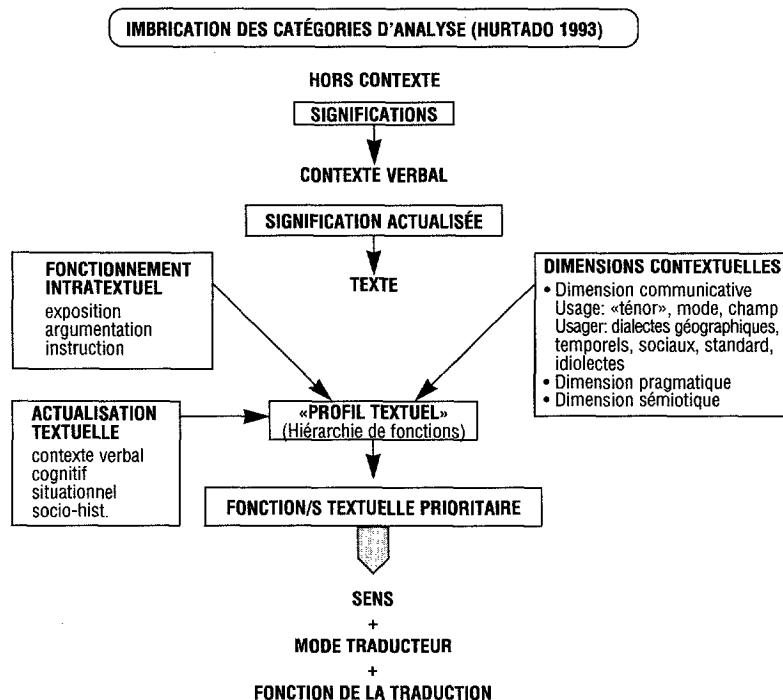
IMBRICATION DES CATÉGORIES D'ANALYSE (HURTADO 1993)

HORS CONTEXTE

SIGNIFICATIONS

CONTEXTE VERBAL

SIGNIFICATION ACTUALISÉE

FONCTIONNEMENT INTRATEXTUEL
exposition
argumentation
instruction

TEXTE

DIMENSIONS CONTEXTUELLES
• Dimension communicative
Usage: «ténor», mode, champ
Usager: dialectes géographiques, temporels, sociaux, standard, idiolectes
• Dimension pragmatique
• Dimension sémiotique

ACTUALISATION TEXTUELLE
contexte verbal
cognitif
situationnel
socio-hist.

«PROFIL TEXTUEL»
(Hiérarchie de fonctions)

FONCTION/S TEXTUELLE PRIORITAIRE

SENS
+
MODE TRADUCTEUR
+
FONCTION DE LA TRADUCTION